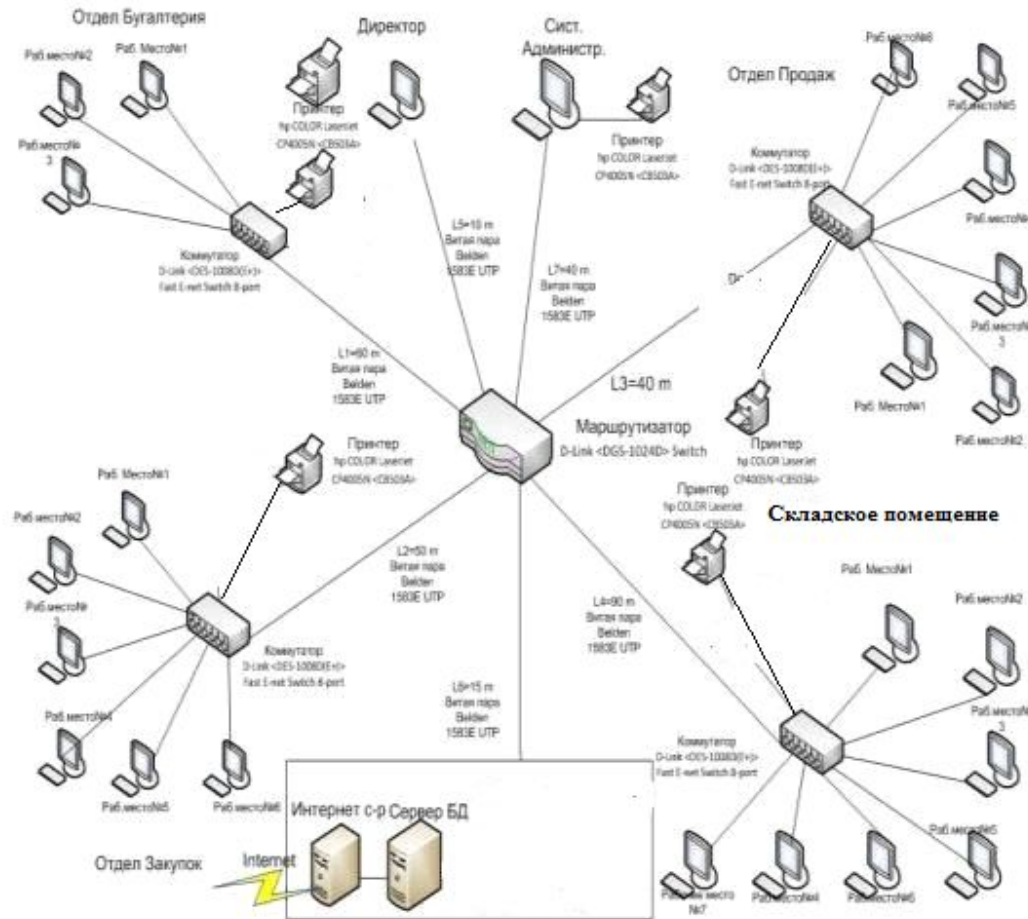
Отдел Бугалтерия

Раб.местоN2

Раб. МестоN1

Раб.местоN 3

Принтер hp COLOR LaserJet CP4005N <CB503A>

Коммутатор D-Link <DES-1008D(E+)> Fast E-net Switch 8-port

Директор

Сист. Администр.

Принтер hp COLOR LaserJet CP4005N <CB503A>

L5=10 m Витая пара Belden 1583E UTP

L7=40 m Витая пара Belden 1583E UTP

Отдел Продаж

Раб.местоN6

Раб.местоN5

Коммутатор D-Link <DES-1008D(E+)> Fast E-net Switch 8-port

Раб.местоN

Раб.местоN 3

Раб. МестоN1

Раб.местоN2

Принтер hp COLOR LaserJet CP4005N <CB503A>

L1=60 m Витая пара Belden 1583E UTP

L3=40 m

Маршрутизатор D-Link <DGS-1024D> Switch

Принтер hp COLOR LaserJet CP4005N <CB503A>

Раб. МестоN1

Раб.местоN2

Раб.местоN 3

Раб.местоN4

Раб.местоN5

Раб.местоN6

L2=50 m Витая пара Belden 1583E UTP

Коммутатор D-Link <DES-1008D(E+)> Fast E-net Switch 8-port

L6=15 m Витая пара Belden 1583E UTP

L4=90 m Витая пара Belden 1583E UTP

Принтер hp COLOR LaserJet CP4005N <CB503A>

Складское помещение

Раб. МестоN1

Раб.местоN2

Раб.местоN 3

Коммутатор D-Link <DES-1008D(E+)> Fast E-net Switch 8-port

Раб.местоN5

Раб.место N7

Раб.местоN4

Раб.местоN6

Интернет с-р Сервер БД

Отдел Закупок

Internet